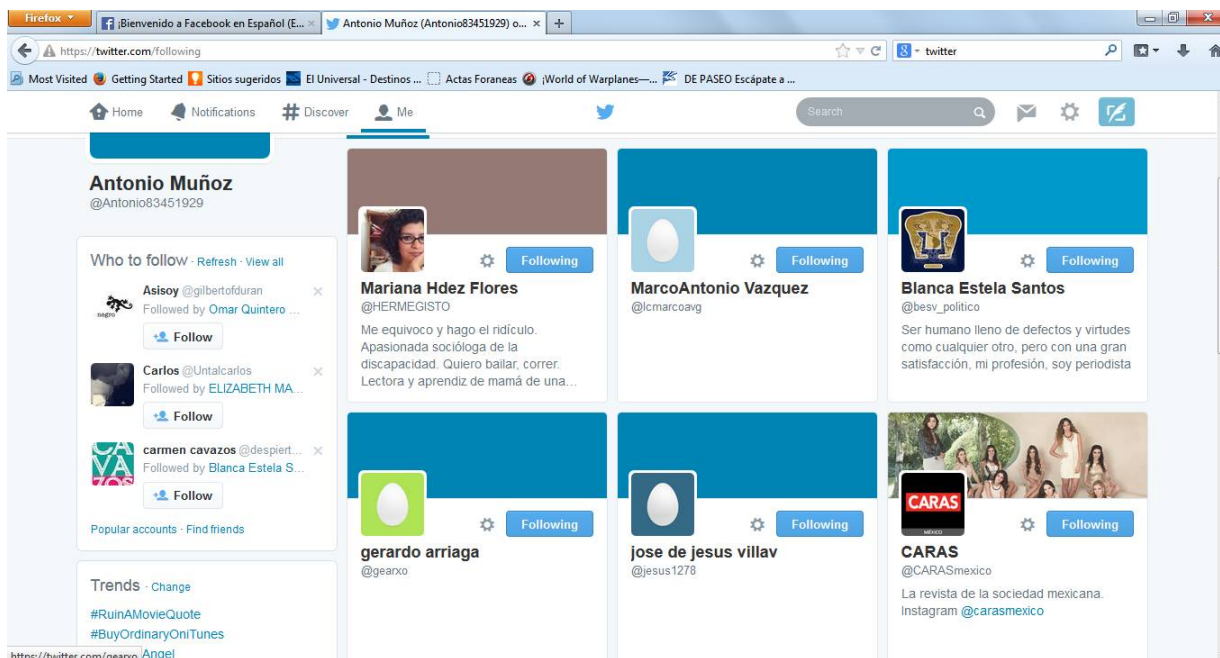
Firefox ¡Bienvenido a Facebook en Español (E... × Antonio Muñoz (Antonio83451929) o... × +

https://twitter.com/following

twitter

Most Visited Getting Started Sitios sugeridos El Universal - Destinos ... Actas Foraneas ¡World of Warplanes—... DE PASEO Escápate a ...

Home Notifications # Discover Me

Search

Antonio Muñoz
@Antonio83451929

Who to follow · Refresh · View all

Asisoy @gilbertofduran
Followed by Omar Quintero ...
Follow

Carlos @Untalcarlos
Followed by ELIZABETH MA...
Follow

carmen cavazos @despiert...
Followed by Blanca Estela S...
Follow

Popular accounts · Find friends

Trends · Change
#RuinAMovieQuote
#BuyOrdinaryOniTunes
Angel

Following
Mariana Hdez Flores
@HERMEGISTO
Me equivoco y hago el ridículo. Apasionada socióloga de la discapacidad. Quiero bailar, correr. Lectora y aprendiz de mamá de una...

Following
MarcoAntonio Vazquez
@lcmarcoavg

Following
Blanca Estela Santos
@besv_politico
Ser humano lleno de defectos y virtudes como cualquier otro, pero con una gran satisfacción, mi profesión, soy periodista

Following
gerardo arriaga
@gearxo

Following
jose de jesus villav
@jesus1278

CARAS
Following
CARAS
@CARASmexico
La revista de la sociedad mexicana. Instagram @carasmexico

https://twitter.com/gearxo